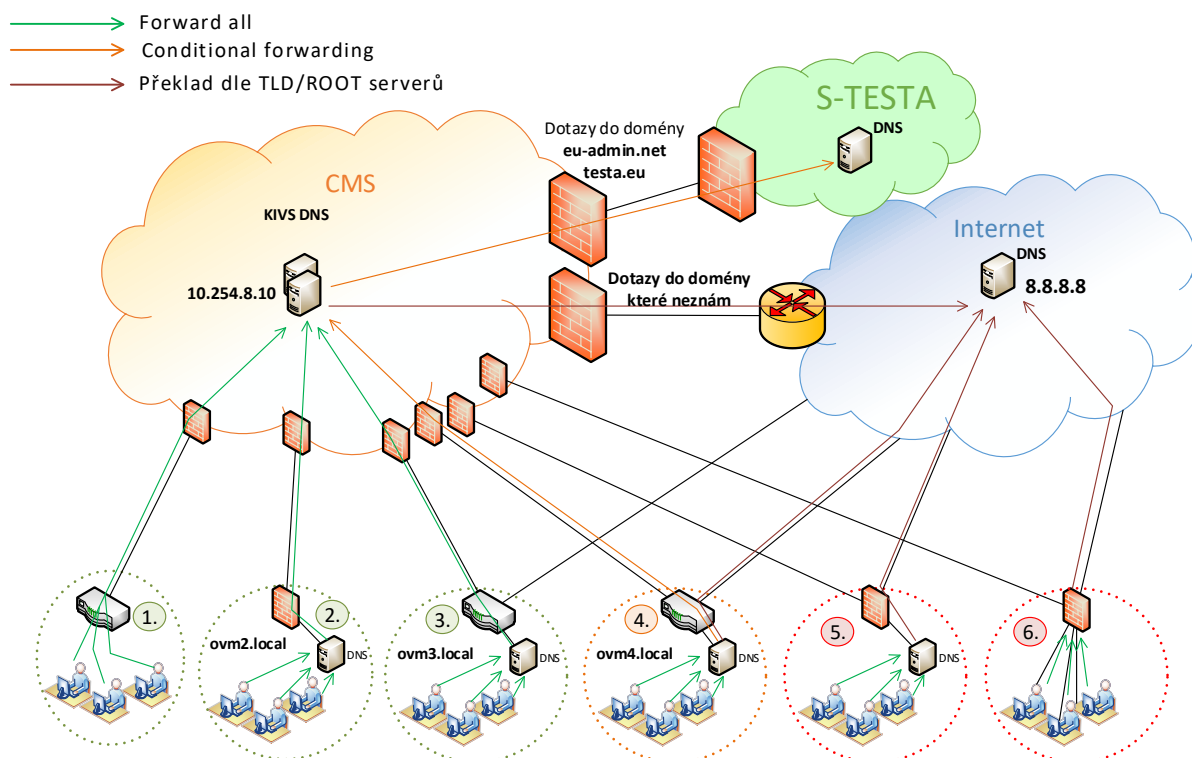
Forward all
Conditional forwarding
Překlad dle TLD/ROOT serverů

S-TESTA
DNS

Dotazy do domény
eu-admin.net
testa.eu

CMS
KIVS DNS
10.254.8.10

Internet
DNS
8.8.8.8

Dotazy do domény
které neznám

1.
2.
ovm2.local
DNS
3.
ovm3.local
DNS
4.
ovm4.local
DNS
5.
DNS
6.